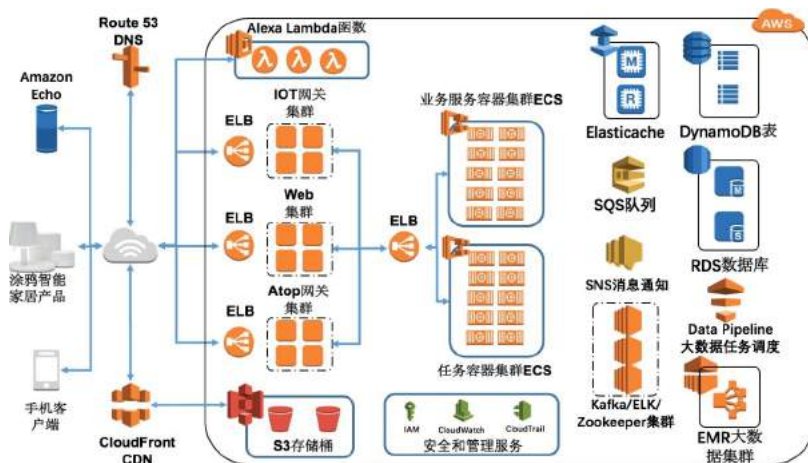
Route 53 DNS

Amazon Echo

涂鸦智能家居产品

手机客户端

CloudFront CDN

AWS

Alexa Lambda函数

ELB

IOT网关集群

ELB

Web集群

ELB

Atop网关集群

ELB

业务服务容器集群ECS

任务容器集群ECS

S3存储桶

IAM

CloudWatch

CloudTrail

安全和管理服务

Elasticache

DynamoDB表

SQS队列

SNS消息通知

RDS数据库

Data Pipeline大数据任务调度

Kafka/ELK/Zookeeper集群

EMR大数据集群